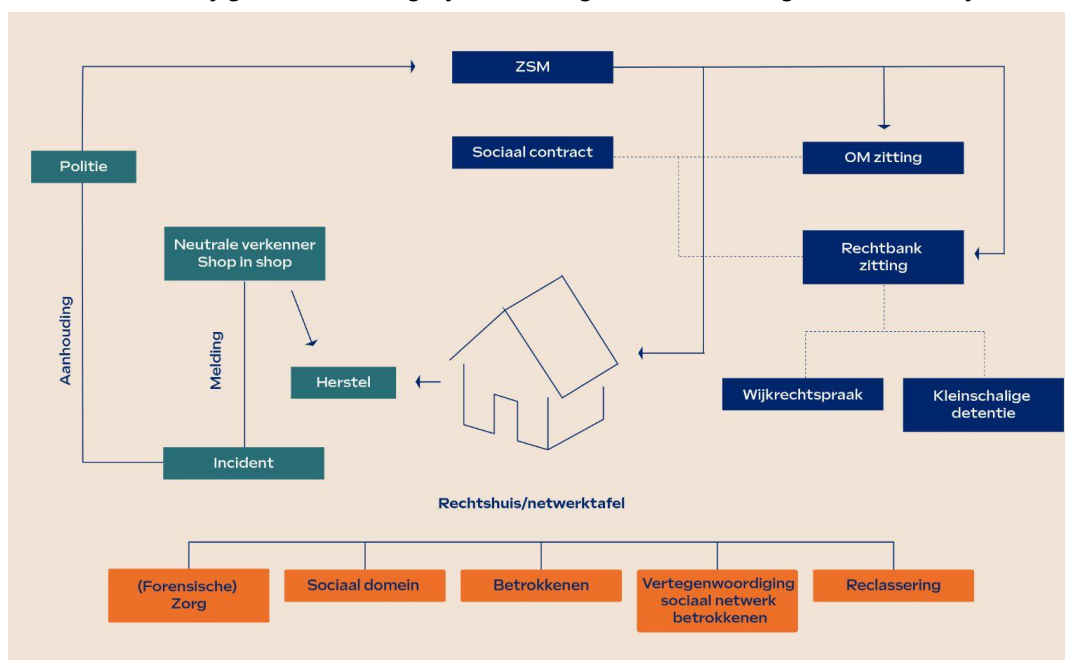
ZSM

Sociaal contract

OM zitting

Politie

Neutrale verkenner
Shop in shop

Rechtbank
zitting

Aanhouding

Melding

Herstel

Wijkrechtspraak

Kleinschalige
detentie

Incident

Rechtshuis/netwerktafel

(Forensische)
Zorg

Sociaal domein

Betrokkenen

Vertegenwoordiging
sociaal netwerk
betrokkenen

Reclassering